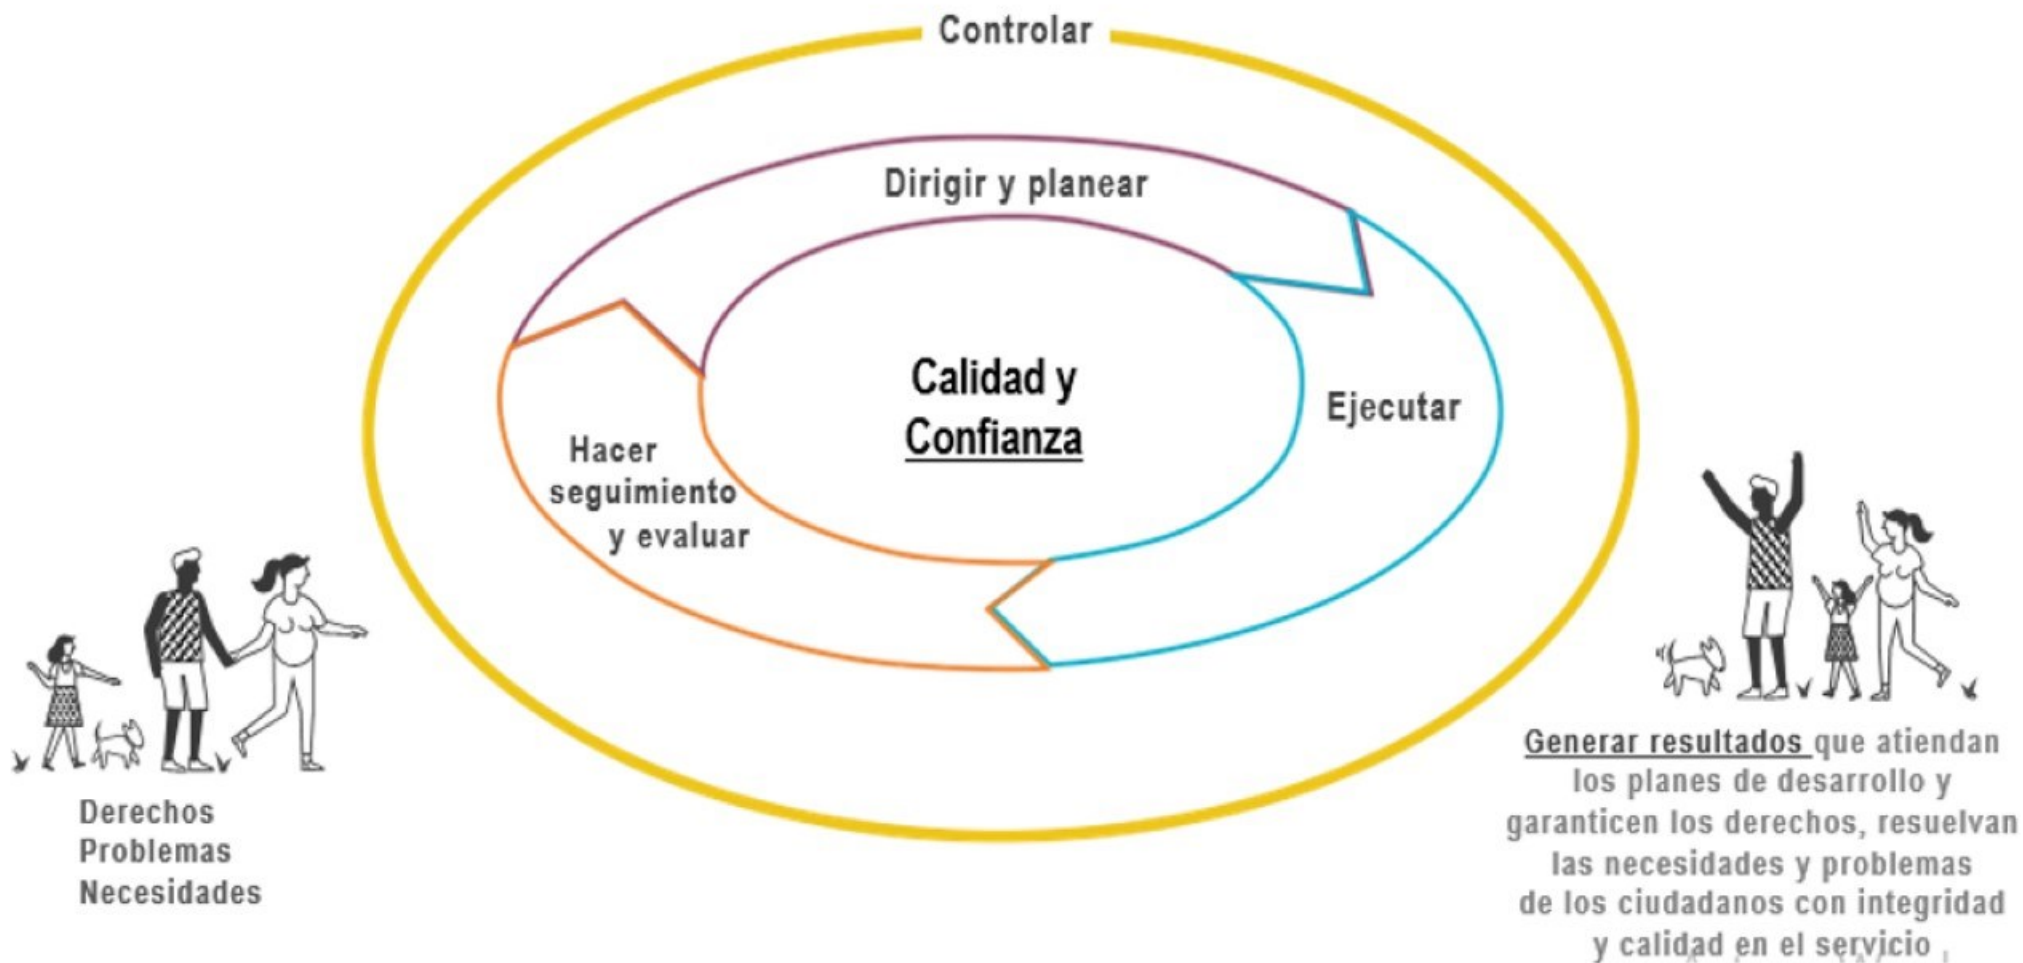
Controlar

Dirigir y planear

Calidad y Confianza

Ejecutar

Hacer seguimiento y evaluar

Derechos
Problemas
Necesidades

Generar resultados que atiendan los planes de desarrollo y garanticen los derechos, resuelvan las necesidades y problemas de los ciudadanos con integridad y calidad en el servicio